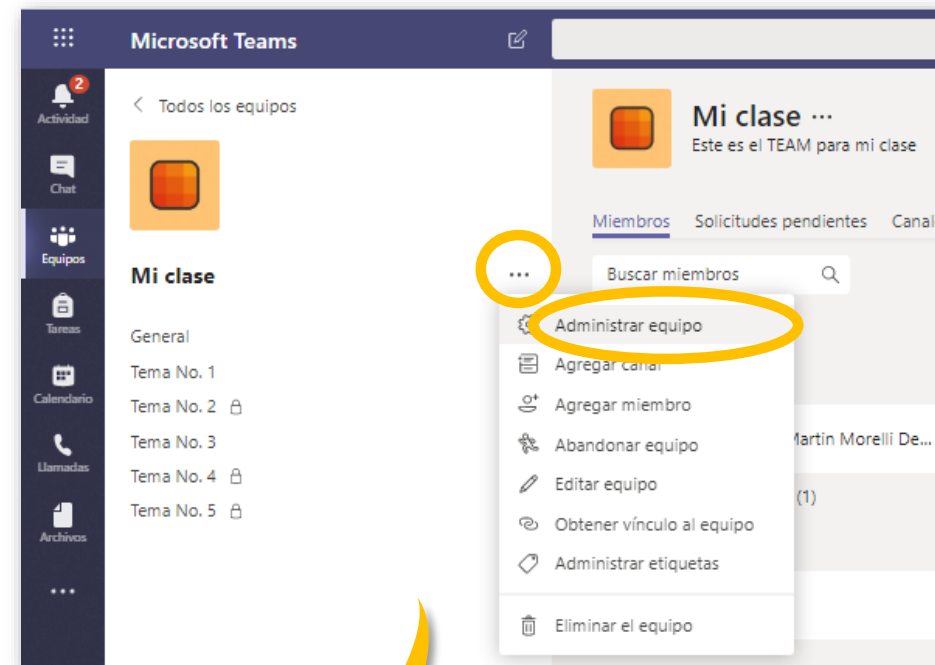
Microsoft Teams

2
Actividad
Chat
Equipos
Tareas
Calendario
Llamadas
Archivos
...

< Todos los equipos

Mi clase ...

General
Tema No. 1
Tema No. 2
Tema No. 3
Tema No. 4
Tema No. 5

Mi clase ...
Este es el TEAM para mi clase

Miembros Solicitudes pendientes Canal

Buscar miembros

Administrar equipo
Agregar canal
Agregar miembro
Abandonar equipo
Editar equipo
Obtener vínculo al equipo
Administrar etiquetas
Eliminar el equipo

Martin Morelli De...
(1)